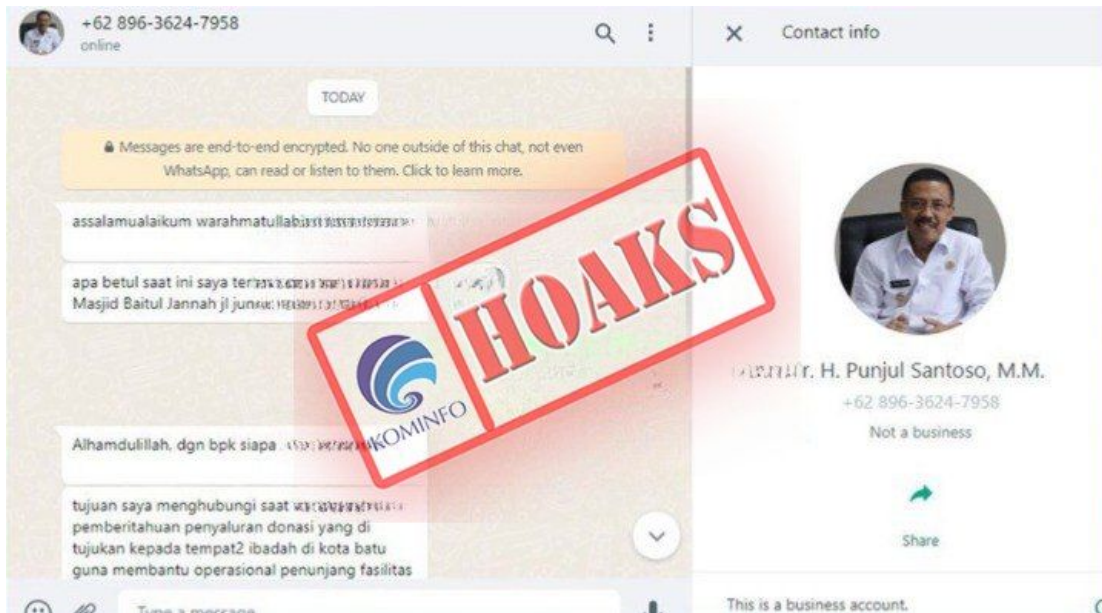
+62 896-3624-7958
online

TODAY

Messages are end-to-end encrypted. No one outside of this chat, not even WhatsApp, can read or listen to them. Click to learn more.

assalamualaikum warahmatullahi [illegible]

apa betul saat ini saya ter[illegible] Masjid Baitul Jannah jl jun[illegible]

Alhamdulillah, dgn bpk siapa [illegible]

tujuan saya menghubungi saat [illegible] pemberitahuan penyaluran donasi yang di tujukan kepada tempat2 ibadah di kota batu guna membantu operasional penunjang fasilitas

Type a message

HOAKS

KOMINFO

Contact info

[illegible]r. H. Punjul Santoso, M.M.
+62 896-3624-7958
Not a business

Share

This is a business account.